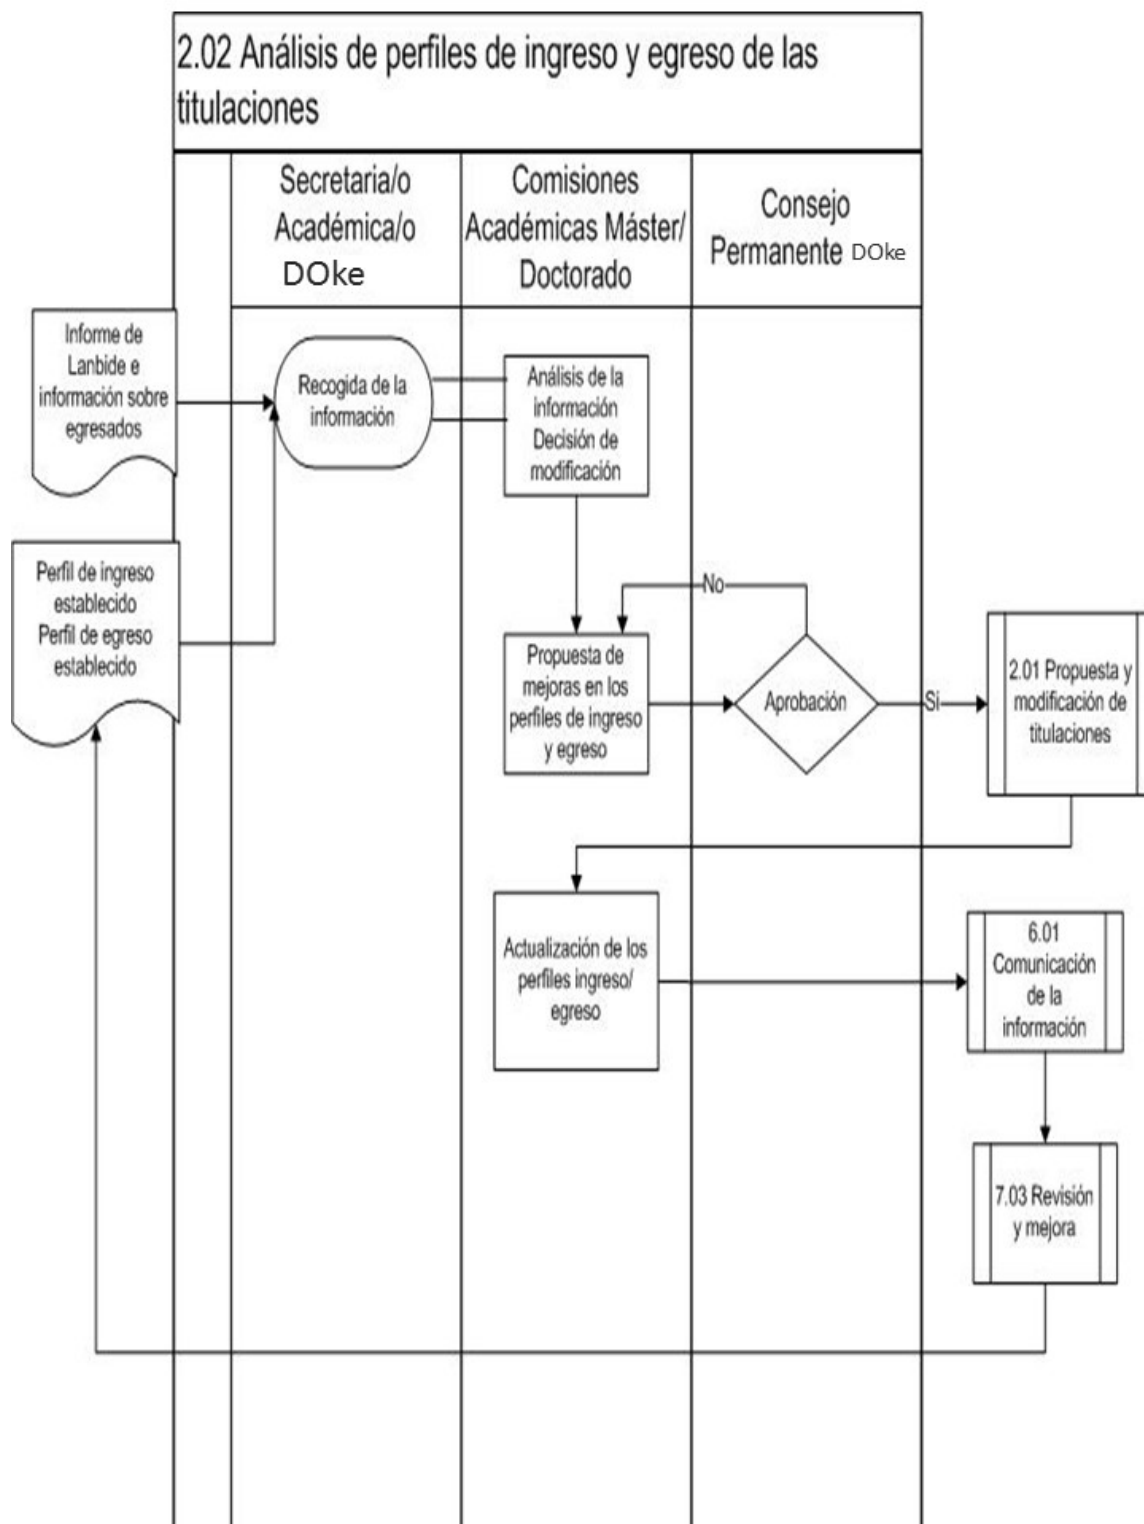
2.02 Análisis de perfiles de ingreso y egreso de las titulaciones

Secretaria/o Académica/o DOke

Comisiones Académicas Máster/ Doctorado

Consejo Permanente DOke

Informe de Lanbide e información sobre egresados

Recogida de la información

Análisis de la información Decisión de modificación

Perfil de ingreso establecido Perfil de egreso establecido

No

Propuesta de mejoras en los perfiles de ingreso y egreso

Aprobación

Sí

2.01 Propuesta y modificación de titulaciones

Actualización de los perfiles ingreso/ egreso

6.01 Comunicación de la información

7.03 Revisión y mejora